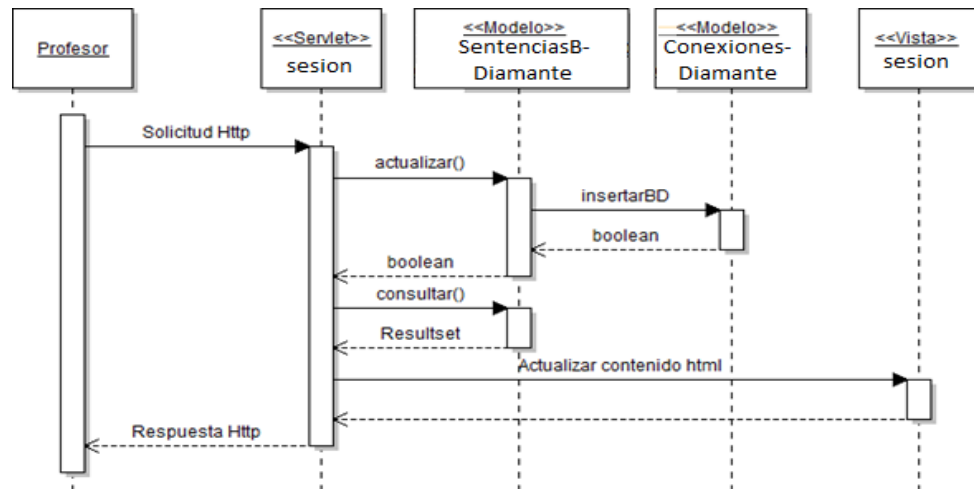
Profesor

<<Servlet>>
sesion

<<Modelo>>
SentenciasB-Diamante

<<Modelo>>
Conexiones-Diamante

<<Vista>>
sesion

Solicitud Http

actualizar()

insertarBD

boolean

boolean

consultar()

Resultset

Actualizar contenido html

Respuesta Http